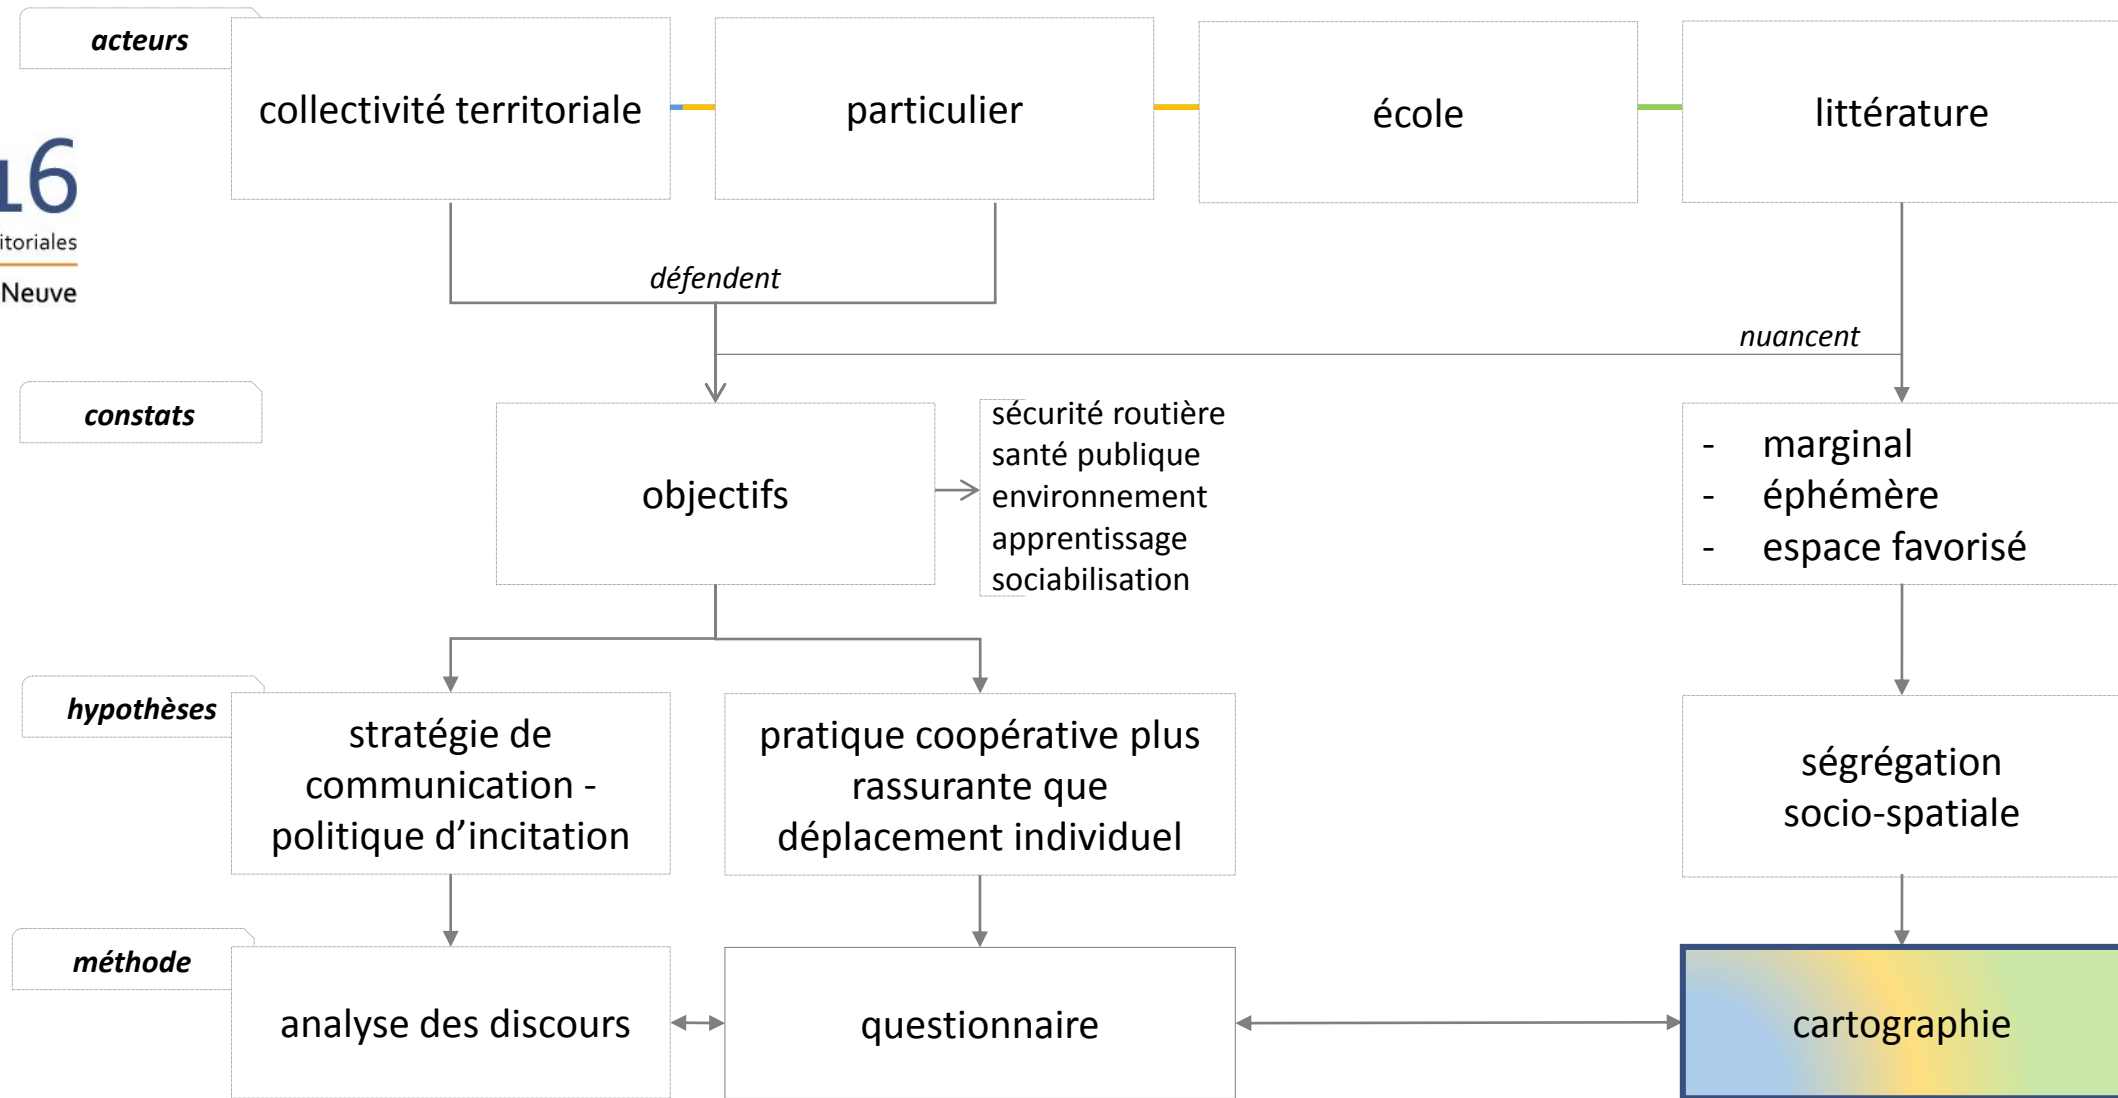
acteurs

collectivité territoriale

particulier

école

littérature

ı6
itoriales
Neuve

défendent

nuancent

constats

objectifs

sécurité routière
santé publique
environnement
apprentissage
sociabilisation

- marginal
- éphémère
- espace favorisé

hypothèses

stratégie de communication - politique d’incitation

pratique coopérative plus rassurante que déplacement individuel

ségrégation socio-spatiale

méthode

analyse des discours

questionnaire

cartographie